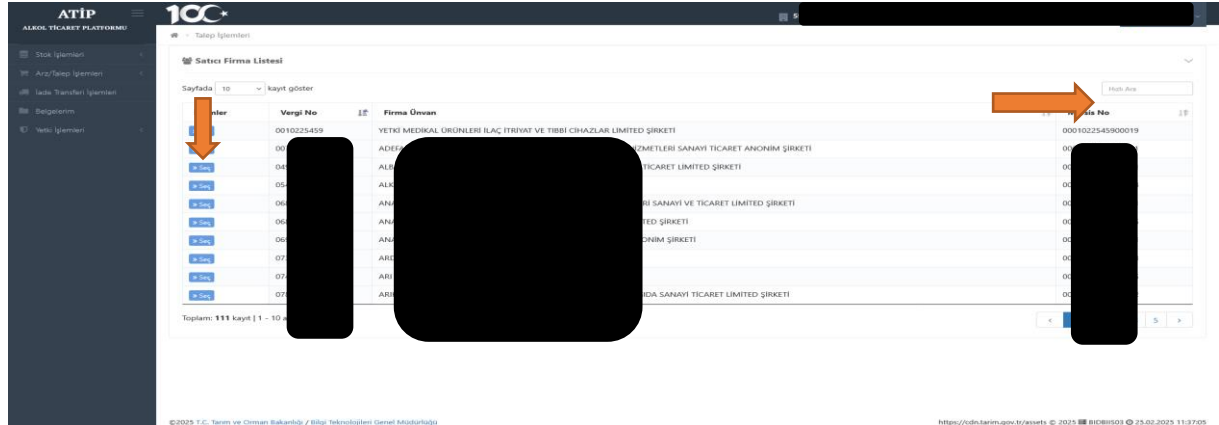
ATİP
ALKOL TİCARET PLATFORMU

100

S

Stok İşlemleri
Arz/Talep İşlemleri
İade Transferi İşlemleri
Belgelerim
Yetki İşlemleri

Talep İşlemleri

Satıcı Firma Listesi

Sayfada 10 kayıt göster

Hızlı Ara

| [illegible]nler | Vergi No | Firma Ünvan | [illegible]sis No |
|---|---|---|---|
| | 0010225459 | YETKİ MEDİKAL ÜRÜNLERİ İLAÇ ITRIYAT VE TIBBİ CİHAZLAR LİMİTED ŞİRKETİ | 0001022545900019 |
| » Seç | 00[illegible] | ADEF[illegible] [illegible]İZMETLERİ SANAYİ TİCARET ANONİM ŞİRKETİ | 00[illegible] |
| » Seç | 04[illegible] | ALB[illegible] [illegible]TİCARET LİMİTED ŞİRKETİ | 00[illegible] |
| » Seç | 05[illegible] | ALK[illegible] | 00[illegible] |
| » Seç | 06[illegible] | ANA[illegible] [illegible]Rİ SANAYİ VE TİCARET LİMİTED ŞİRKETİ | 00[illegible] |
| » Seç | 06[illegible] | ANA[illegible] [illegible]TED ŞİRKETİ | 00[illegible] |
| » Seç | 06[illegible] | ANA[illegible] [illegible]ONİM ŞİRKETİ | 00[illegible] |
| » Seç | 07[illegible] | ARD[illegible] | 00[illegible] |
| » Seç | 07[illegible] | ARI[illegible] | 00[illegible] |
| » Seç | 07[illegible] | ARI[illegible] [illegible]IDA SANAYİ TİCARET LİMİTED ŞİRKETİ | 00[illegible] |

Toplam: 111 kayıt | 1 - 10 a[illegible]

‹ 5 ›

©2025 T.C. Tarım ve Orman Bakanlığı / Bilgi Teknolojileri Genel Müdürlüğü

https://cdn.tarim.gov.tr/assets © 2025 BIDBIIS03 25.02.2025 11:37:05